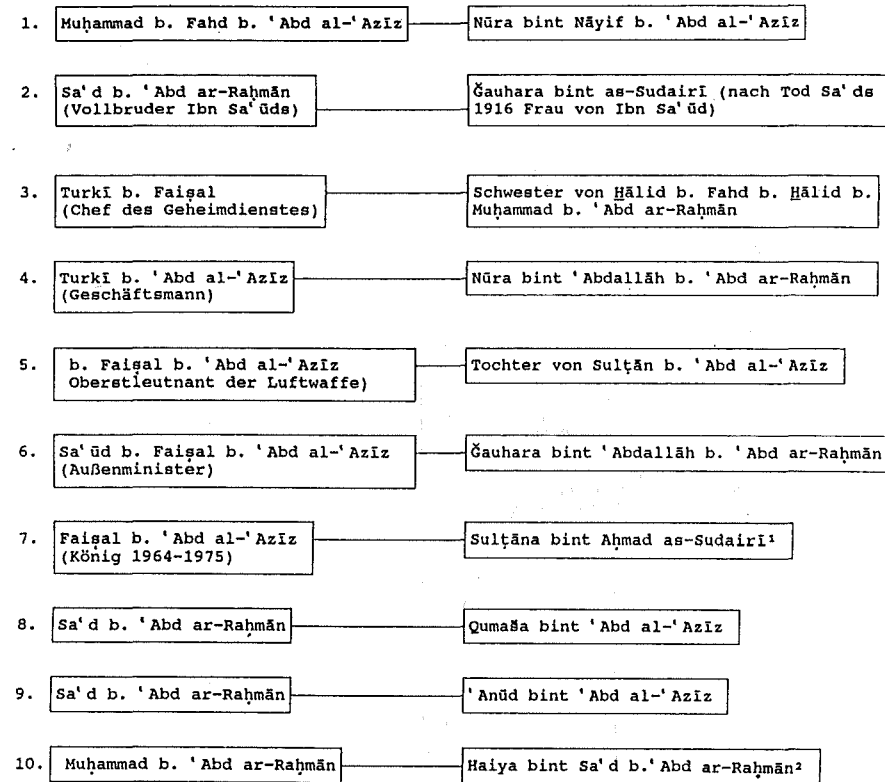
1. Muḥammad b. Fahd b. ʿAbd al-ʿAzīz — Nūra bint Nāyif b. ʿAbd al-ʿAzīz

2. Saʿd b. ʿAbd ar-Raḥmān (Vollbruder Ibn Saʿūds) — Ǧauhara bint as-Sudairī (nach Tod Saʿds 1916 Frau von Ibn Saʿūd)

3. Turkī b. Faiṣal (Chef des Geheimdienstes) — Schwester von Ḫālid b. Fahd b. Ḫālid b. Muḥammad b. ʿAbd ar-Raḥmān

4. Turkī b. ʿAbd al-ʿAzīz (Geschäftsmann) — Nūra bint ʿAbdallāh b. ʿAbd ar-Raḥmān

5. b. Faiṣal b. ʿAbd al-ʿAzīz Oberstleutnant der Luftwaffe) — Tochter von Sulṭān b. ʿAbd al-ʿAzīz

6. Saʿūd b. Faiṣal b. ʿAbd al-ʿAzīz (Außenminister) — Ǧauhara bint ʿAbdallāh b. ʿAbd ar-Raḥmān

7. Faiṣal b. ʿAbd al-ʿAzīz (König 1964-1975) — Sulṭāna bint Aḥmad as-Sudairī¹

8. Saʿd b. ʿAbd ar-Raḥmān — Qumaša bint ʿAbd al-ʿAzīz

9. Saʿd b. ʿAbd ar-Raḥmān — ʿAnūd bint ʿAbd al-ʿAzīz

10. Muḥammad b. ʿAbd ar-Raḥmān — Haiya bint Saʿd b.ʿAbd ar-Raḥmān²